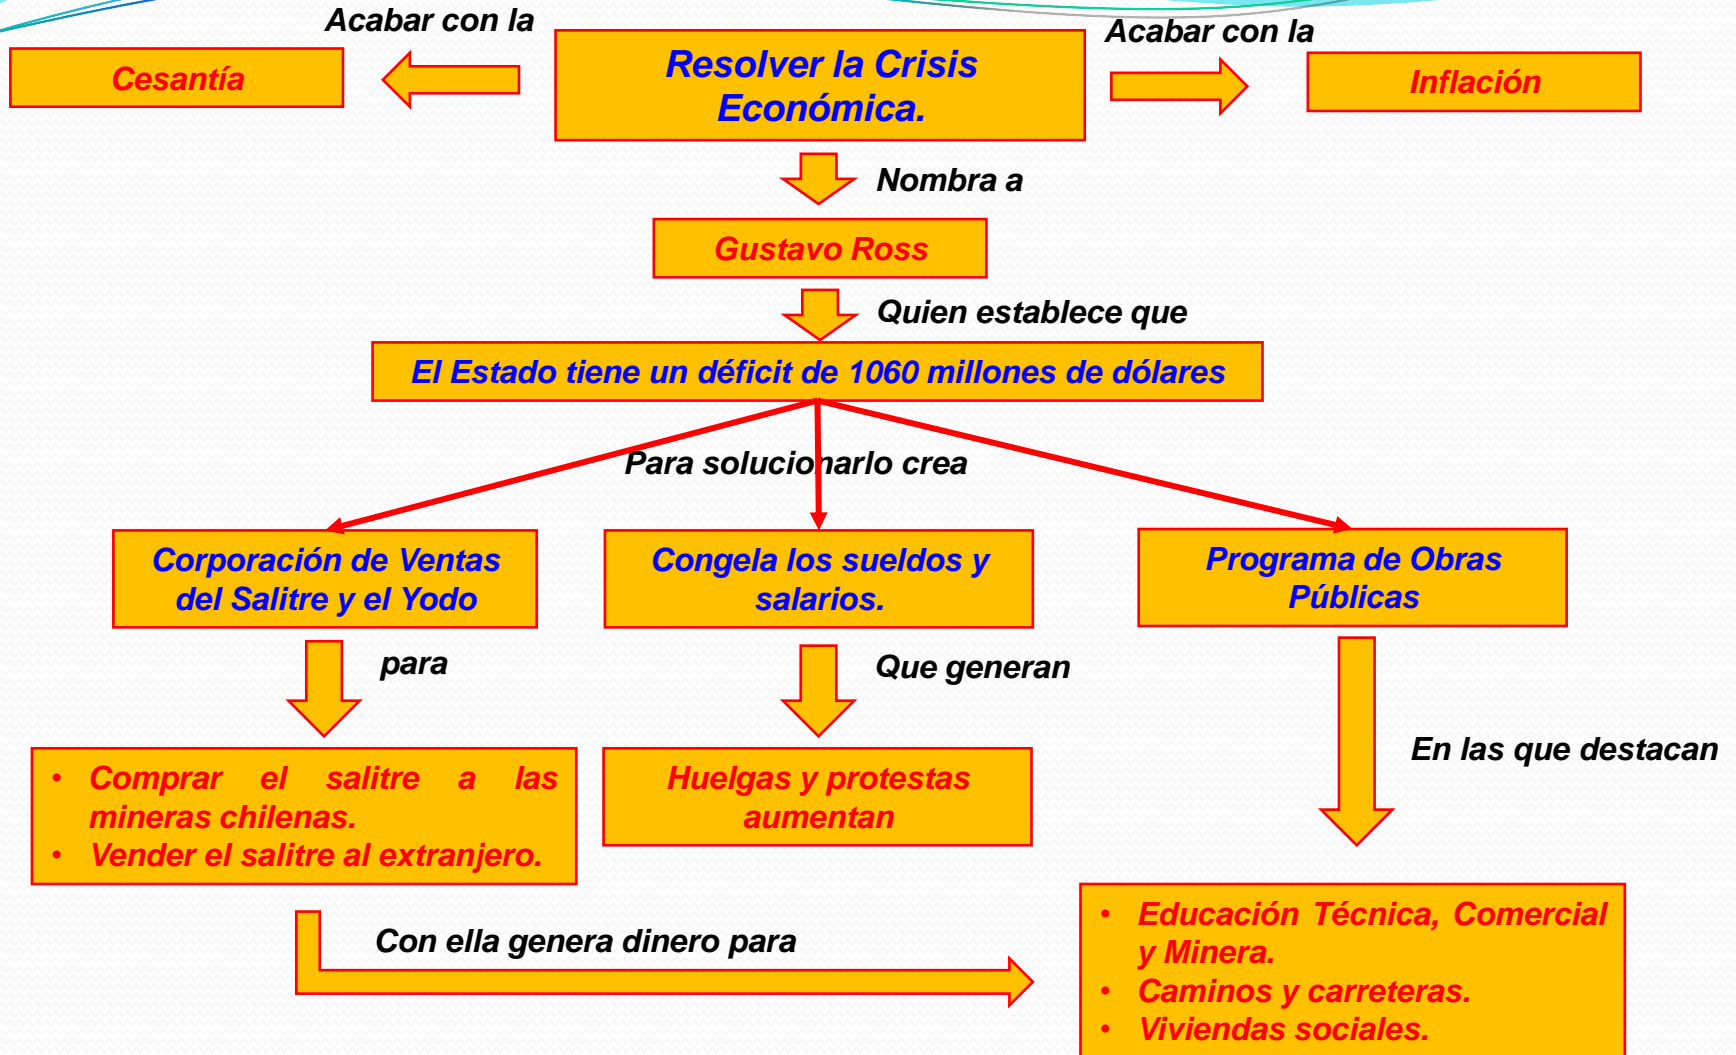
Acabar con la

Cesantía

Resolver la Crisis Económica.

Acabar con la

Inflación

Nombra a

Gustavo Ross

Quien establece que

El Estado tiene un déficit de 1060 millones de dólares

Para solucionarlo crea

Corporación de Ventas del Salitre y el Yodo

Congela los sueldos y salarios.

Programa de Obras Públicas

para

Que generan

En las que destacan

- Comprar el salitre a las mineras chilenas.
- Vender el salitre al extranjero.

Huelgas y protestas aumentan

Con ella genera dinero para

- Educación Técnica, Comercial y Minera.
- Caminos y carreteras.
- Viviendas sociales.